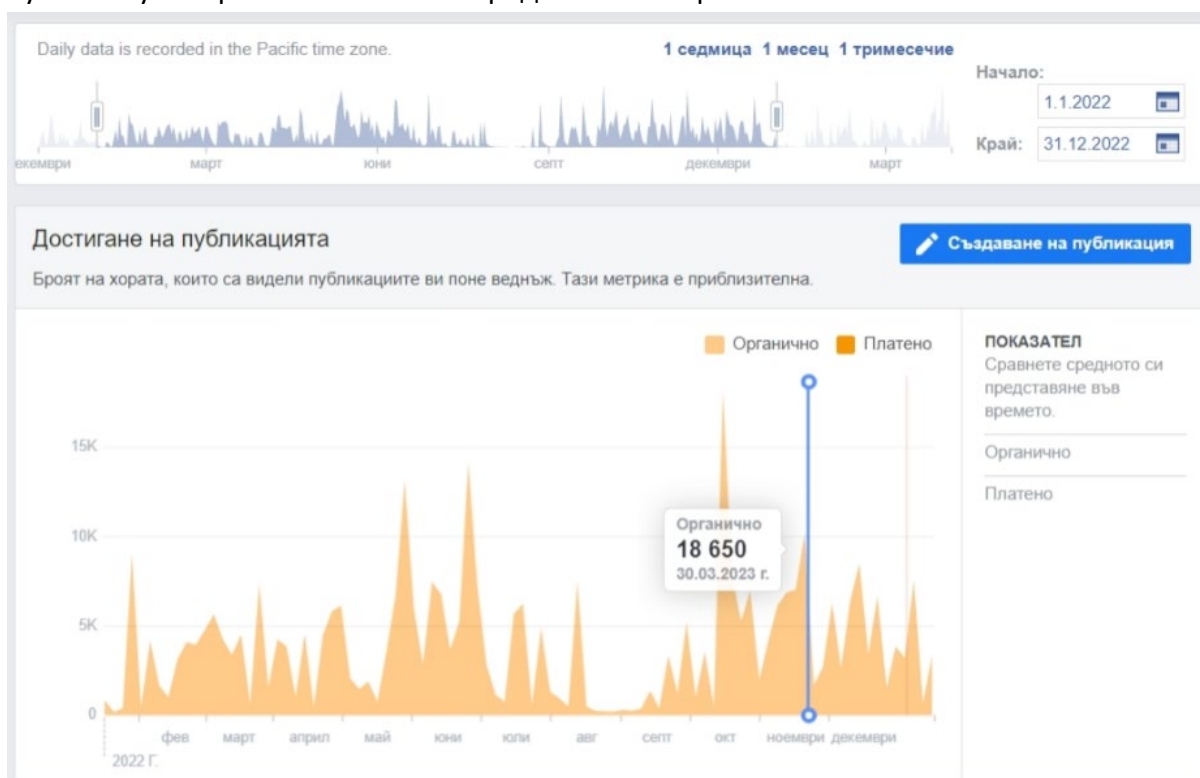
Daily data is recorded in the Pacific time zone.

1 седмица 1 месец 1 тримесечие

Начало:
1.1.2022

Край: 31.12.2022

екември март юни септ декември март

Достигане на публикацията

Създаване на публикация

Броят на хората, които са видели публикациите ви поне веднъж. Тази метрика е приблизителна.

Органично Платено

15K
10K
5K
0

Органично
18 650
30.03.2023 г.

фев март април май юни юли авг септ окт ноември декември
2022 Г.

ПОКАЗАТЕЛ
Сравнете средното си представяне във времето.

Органично

Платено